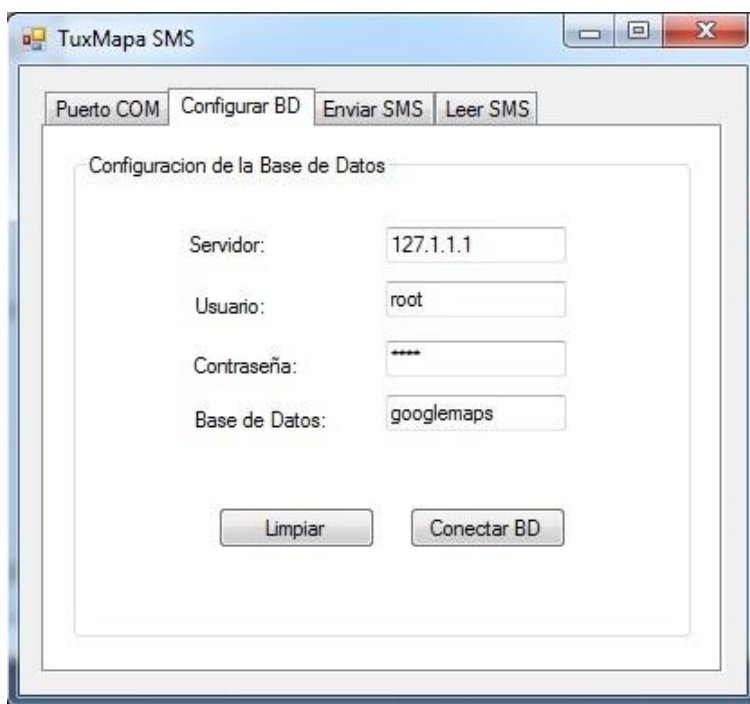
TuxMapa SMS

Puerto COM | Configurar BD | Enviar SMS | Leer SMS

Configuracion de la Base de Datos

Servidor: 127.1.1.1

Usuario: root

Contraseña: ****

Base de Datos: googlemaps

Limpiar

Conectar BD